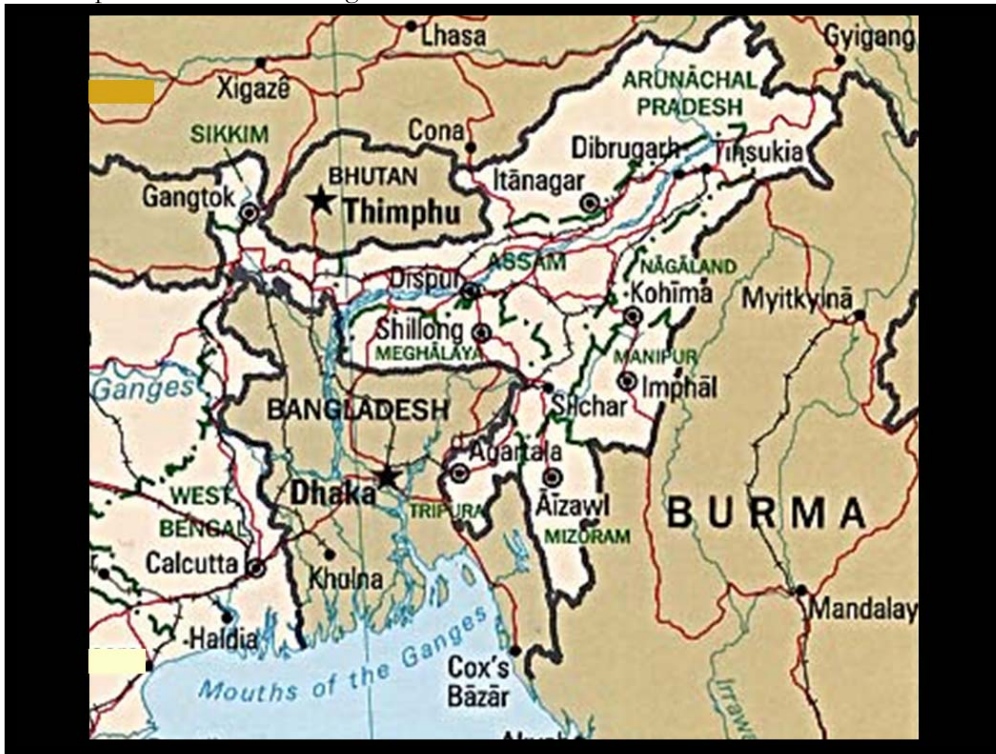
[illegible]

Lhasa
Gyigang
Xigazê
ARUNĀCHAL PRADESH
SIKKIM
Cona
Dibrugarh
Tinsukia
BHUTAN
Gangtok
Thimphu
Itānagar
Dispur
ASSAM
NĀGĀLAND
Kohīma
Myitkyinā
Shillong
MEGHĀLAYA
MANIPUR
Imphāl
Ganges
BANGLADESH
Silchar
Agartala
WEST BENGAL
Dhaka
Āizawl
BURMA
TRIPURA
MIZORAM
Calcutta
Khulna
Mandalay
Haldia
Mouths of the Ganges
Cox's Bāzār
Irrawa